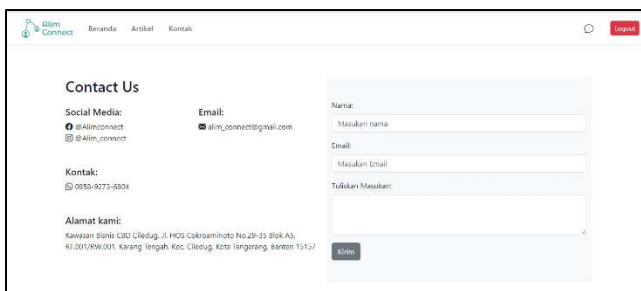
Alim Connect Beranda Artikel Kontak

Logout

Contact Us

Social Media:
@Alimconnect
@Alim_connect

Email:
alim_connect@gmail.com

Kontak:
0858-9273-6804

Alamat kami:
Kawasan Bisnis CBD Ciledug, Jl. HOS Cokroaminoto No.29-35 Blok A5, RT.001/RW.001, Karang Tengah, Kec. Ciledug, Kota Tangerang, Banten 15157

Nama:
Masukan nama

Email:
Masukan Email

Tuliskan Masukan:

Kirim